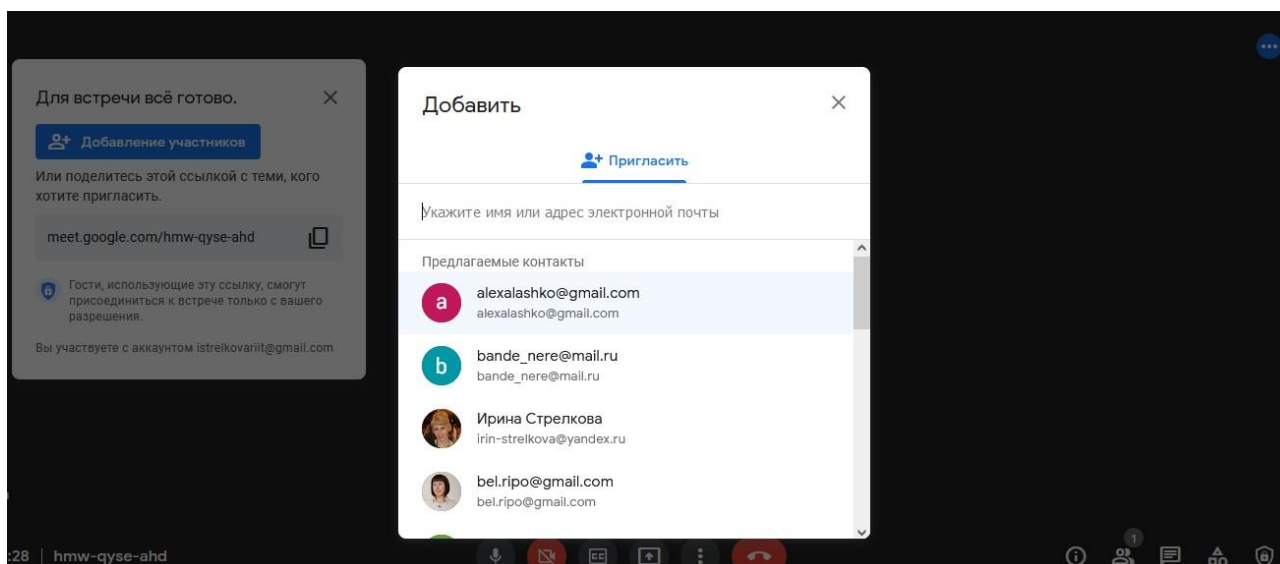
Для встречи всё готово.

Добавление участников

Или поделитесь этой ссылкой с теми, кого хотите пригласить.

meet.google.com/hmw-qyse-ahd

Гости, использующие эту ссылку, смогут присоединиться к встрече только с вашего разрешения.

Вы участвуете с аккаунтом istrelkovariit@gmail.com

Добавить

Пригласить

Укажите имя или адрес электронной почты

Предлагаемые контакты

a alexalashko@gmail.com
alexalashko@gmail.com

b bande_nere@mail.ru
bande_nere@mail.ru

Ирина Стрелкова
irin-strelkova@yandex.ru

bel.ripo@gmail.com
bel.ripo@gmail.com

:28 | hmw-qyse-ahd

CC

1